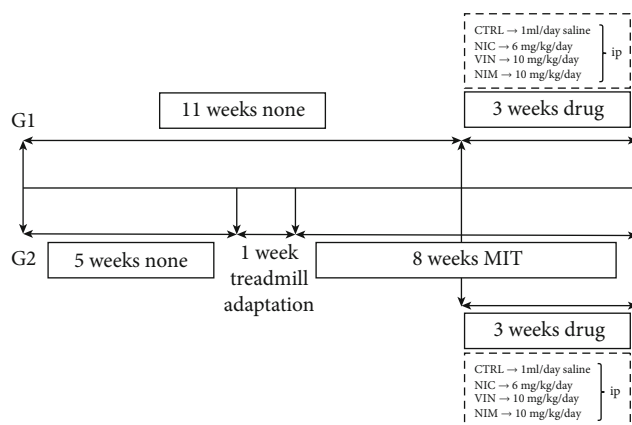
CTRL → 1ml/day saline
NIC → 6 mg/kg/day
VIN → 10 mg/kg/day
NIM → 10 mg/kg/day
ip

11 weeks none

3 weeks drug

G1

G2

5 weeks none

1 week treadmill adaptation

8 weeks MIT

3 weeks drug

CTRL → 1ml/day saline
NIC → 6 mg/kg/day
VIN → 10 mg/kg/day
NIM → 10 mg/kg/day
ip